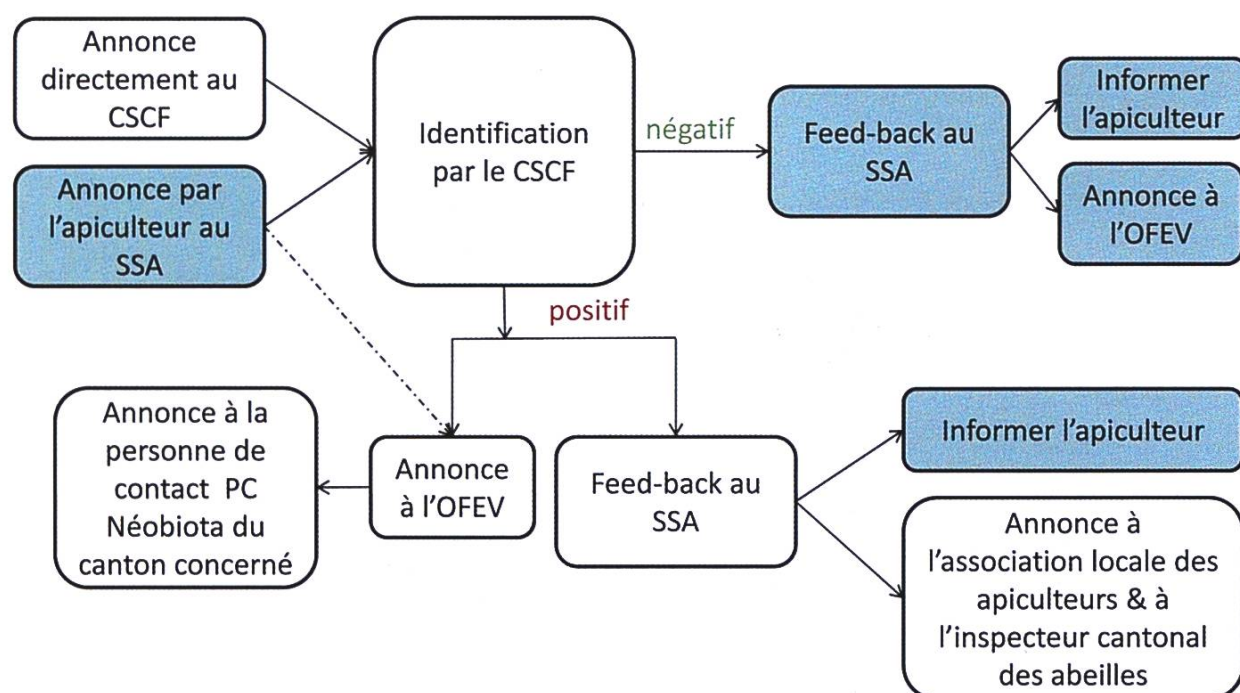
Annonce directement au CSCF

Annonce par l'apiculteur au SSA

Identification par le CSCF

négatif

Feed-back au SSA

Informer l'apiculteur

Annonce à l'OFEV

positif

Annonce à la personne de contact PC Néobiota du canton concerné

Annonce à l'OFEV

Feed-back au SSA

Informer l'apiculteur

Annonce à l'association locale des apiculteurs & à l'inspecteur cantonal des abeilles